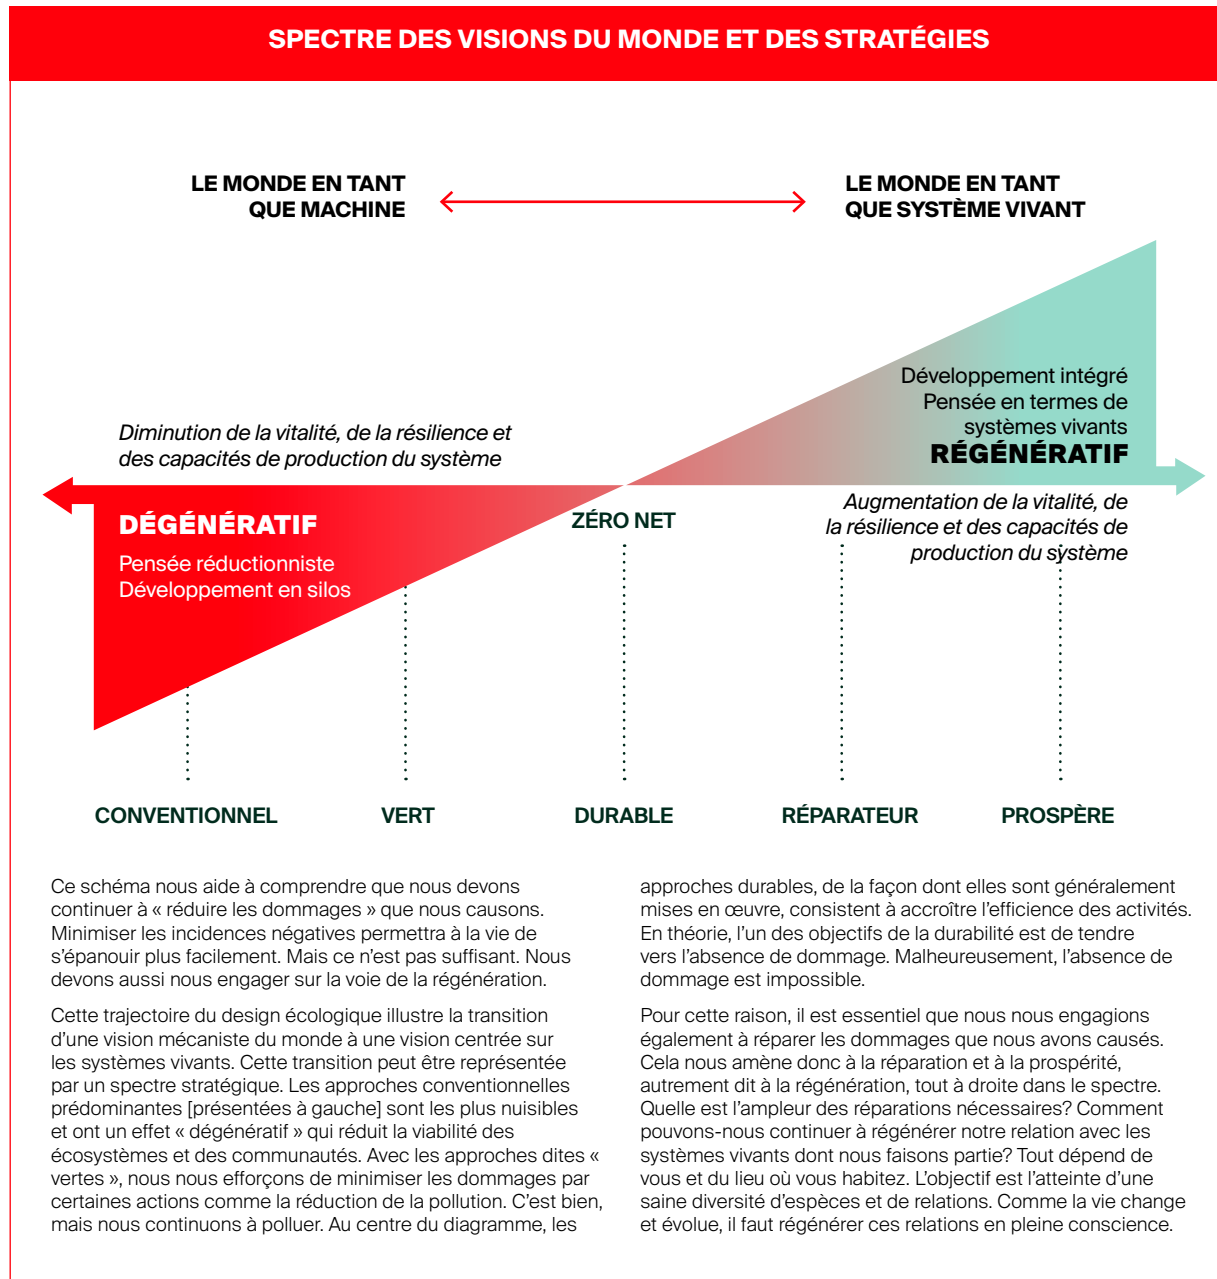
SPECTRE DES VISIONS DU MONDE ET DES STRATÉGIES

LE MONDE EN TANT QUE MACHINE

LE MONDE EN TANT QUE SYSTÈME VIVANT

Développement intégré
Pensée en termes de systèmes vivants
RÉGÉNÉRATIF

Diminution de la vitalité, de la résilience et des capacités de production du système

DÉGÉNÉRATIF
Pensée réductionniste
Développement en silos

ZÉRO NET

Augmentation de la vitalité, de la résilience et des capacités de production du système

CONVENTIONNEL

VERT

DURABLE

RÉPARATEUR

PROSPÈRE

Ce schéma nous aide à comprendre que nous devons continuer à « réduire les dommages » que nous causons. Minimiser les incidences négatives permettra à la vie de s'épanouir plus facilement. Mais ce n'est pas suffisant. Nous devons aussi nous engager sur la voie de la régénération.

Cette trajectoire du design écologique illustre la transition d'une vision mécaniste du monde à une vision centrée sur les systèmes vivants. Cette transition peut être représentée par un spectre stratégique. Les approches conventionnelles prédominantes [présentées à gauche] sont les plus nuisibles et ont un effet « dégénératif » qui réduit la viabilité des écosystèmes et des communautés. Avec les approches dites « vertes », nous nous efforçons de minimiser les dommages par certaines actions comme la réduction de la pollution. C'est bien, mais nous continuons à polluer. Au centre du diagramme, les approches durables, de la façon dont elles sont généralement mises en œuvre, consistent à accroître l'efficience des activités. En théorie, l'un des objectifs de la durabilité est de tendre vers l'absence de dommage. Malheureusement, l'absence de dommage est impossible.

Pour cette raison, il est essentiel que nous nous engagions également à réparer les dommages que nous avons causés. Cela nous amène donc à la réparation et à la prospérité, autrement dit à la régénération, tout à droite dans le spectre. Quelle est l'ampleur des réparations nécessaires? Comment pouvons-nous continuer à régénérer notre relation avec les systèmes vivants dont nous faisons partie? Tout dépend de vous et du lieu où vous habitez. L'objectif est l'atteinte d'une saine diversité d'espèces et de relations. Comme la vie change et évolue, il faut régénérer ces relations en pleine conscience.